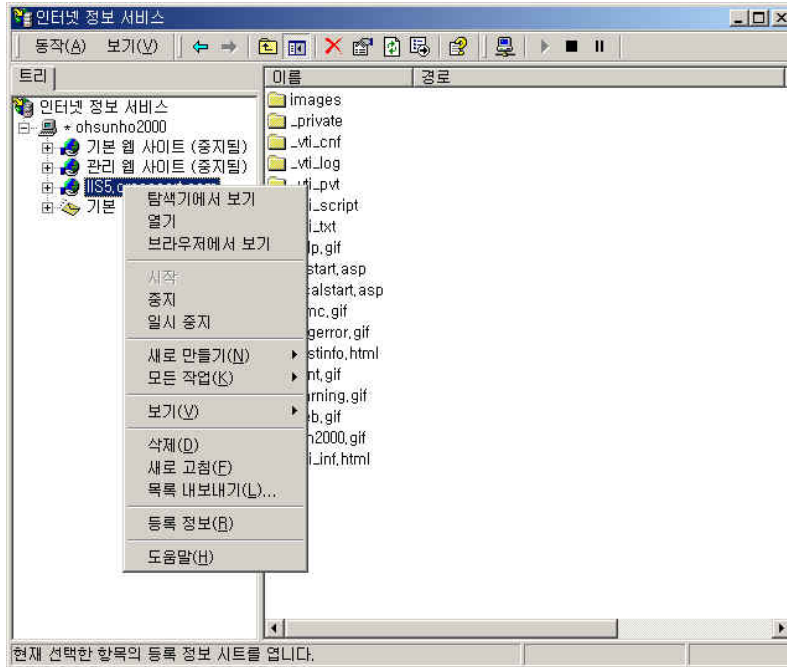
인터넷 정보 서비스

동작(A) 보기(V)

트리

인터넷 정보 서비스
* ohsunho2000
기본 웹 사이트 (중지됨)
관리 웹 사이트 (중지됨)
IIS5.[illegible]
기본 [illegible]

이름 경로

images
_private
_vti_cnf
_vti_log
_vti_pvt
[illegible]i_script
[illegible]i_txt
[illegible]p.gif
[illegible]start.asp
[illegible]alstart.asp
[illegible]mc.gif
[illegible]gerror.gif
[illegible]stinfo.html
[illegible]nt.gif
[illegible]rning.gif
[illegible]b.gif
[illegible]n2000.gif
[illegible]i_inf.html

탐색기에서 보기
열기
브라우저에서 보기
시작
중지
일시 중지
새로 만들기(N)
모든 작업(K)
보기(V)
삭제(D)
새로 고침(F)
목록 내보내기(L)...
등록 정보(R)
도움말(H)

현재 선택한 항목의 등록 정보 시트를 엽니다.